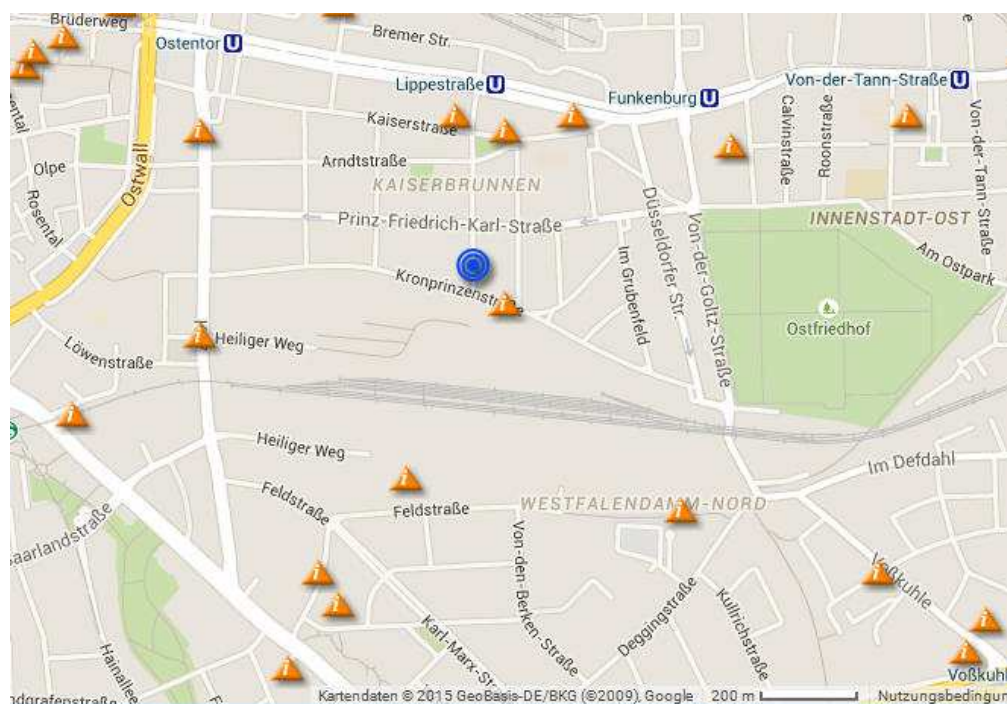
Brüderweg
Ostentor U
Bremer Str.
Lippestraße U
Funkenburg U
Von-der-Tann-Straße U
Kaiserstraße
Calvinstraße
Roonstraße
Von-der-Tann-Straße
Olpe
Ostwall
Arndtstraße
KAISERBRUNNEN
Rosental
Prinz-Friedrich-Karl-Straße
Düsseldorfer Str.
INNENSTADT-OST
Von-der-Goltz-Straße
Am Ostpark
Im Grubenfeld
Kronprinzenstraße
Ostfriedhof
Heiliger Weg
Löwenstraße
Heiliger Weg
Im Defdahl
Feldstraße
Feldstraße
WESTFALENDAMM-NORD
Saarlandstraße
Von-den-Berken-Straße
Vosskuhle
Deggingstraße
Kullrichstraße
Karl-Marx-Str.
Hainallee
Voßkuhle
Landgrafenstraße
Kartendaten © 2015 GeoBasis-DE/BKG (©2009), Google 200 m Nutzungsbedingungen